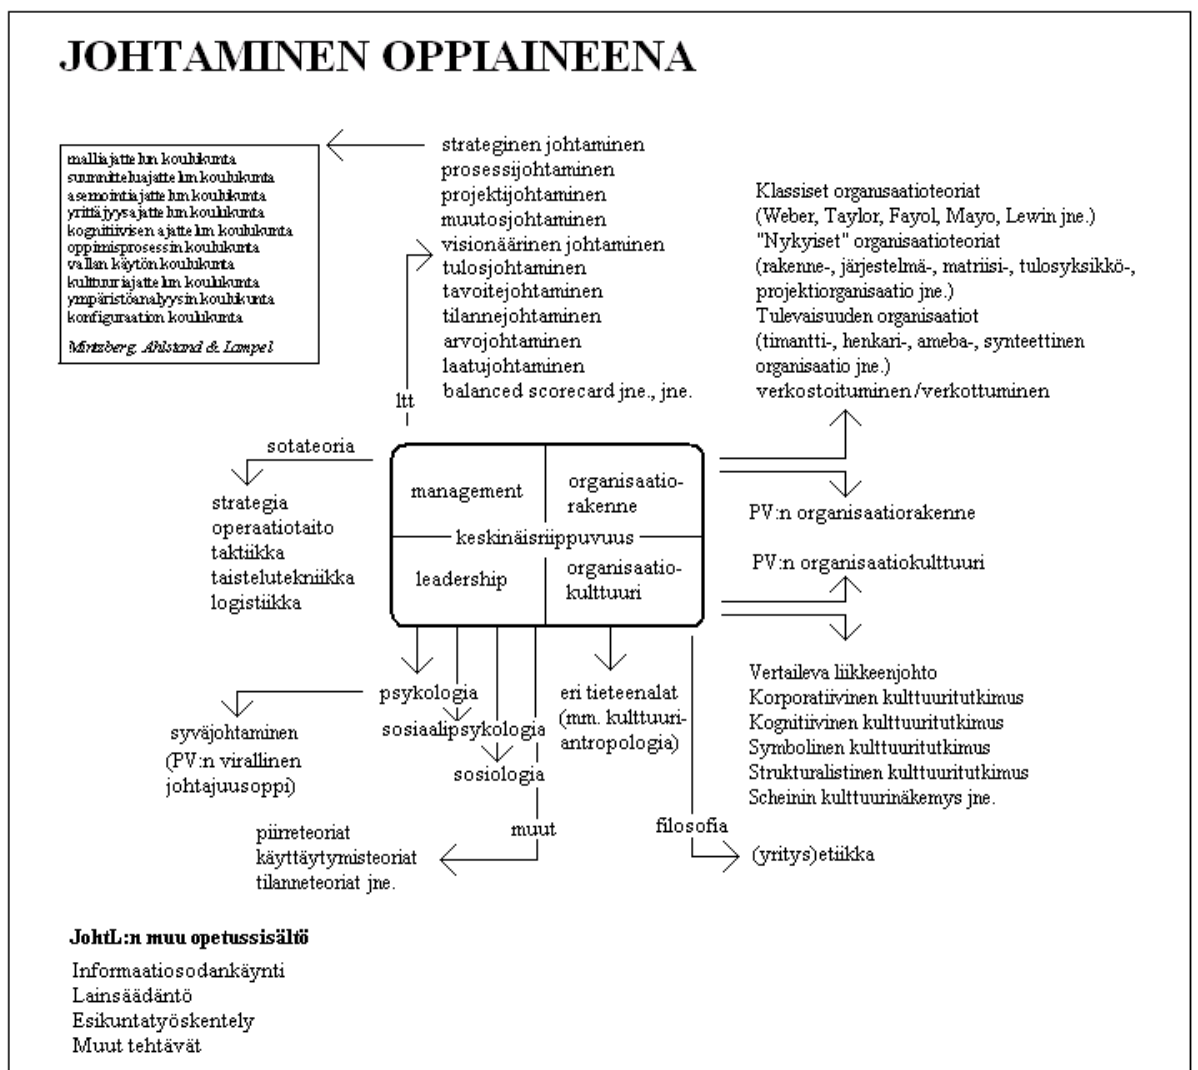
JOHTAMINEN OPPIAINEENA

malliajattelun koulukunta
suunnitteluajattelun koulukunta
asemointiajattelun koulukunta
yrittäjyysajattelun koulukunta
kognitiivisen ajattelun koulukunta
oppimisprosessin koulukunta
vallan käytön koulukunta
kulttuuriajattelun koulukunta
ympäristöanalyysin koulukunta
konfiguraation koulukunta

Mintzberg, Ahlstrand & Lampel

strateginen johtaminen
prosessijohtaminen
projektijohtaminen
muutosjohtaminen
visionäärinen johtaminen
tulosjohtaminen
tavoitejohtaminen
tilannejohtaminen
arvojohtaminen
laatujohtaminen
balanced scorecard jne., jne.

ltt

Klassiset organisaatioteoriat
(Weber, Taylor, Fayol, Mayo, Lewin jne.)
"Nykyiset" organisaatioteoriat
(rakenne-, järjestelmä-, matriisi-, tulosyksikkö-, projektiorganisaatio jne.)
Tulevaisuuden organisaatiot
(timantti-, henkari-, ameba-, synteettinen organisaatio jne.)
verkostoituminen/verkottuminen

sotateoria

strategia
operaatiotaito
taktiikka
taistelutekniikka
logistiikka

management
organisaatio-rakenne
keskinäisriippuvuus
leadership
organisaatio-kulttuuri

PV:n organisaatiorakenne

PV:n organisaatiokulttuuri

Vertaileva liikkeenjohto
Korporatiivinen kulttuuritutkimus
Kognitiivinen kulttuuritutkimus
Symbolinen kulttuuritutkimus
Strukturalistinen kulttuuritutkimus
Scheinin kulttuurinäkemys jne.

psykologia
sosiaalipsykologia
sosiologia
eri tieteenalat (mm. kulttuuri-antropologia)

syväjohtaminen
(PV:n virallinen johtajuusoppi)

muut

piirreteoriat
käyttäytymisteoriat
tilanneteoriat jne.

filosofia
(yritys)etiikka

JohtL:n muu opetussisältö

Informaatiosodankäynti
Lainsäädäntö
Esikuntatyöskentely
Muut tehtävät